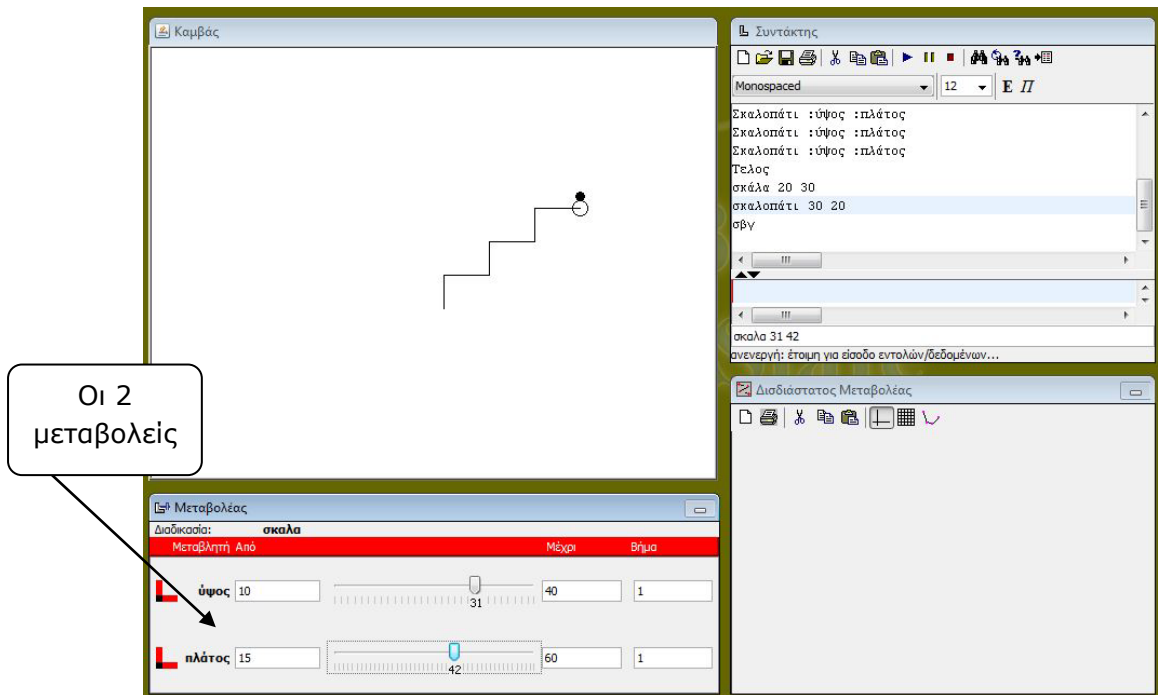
Καμβάς

Οι 2 μεταβολείς

Μεταβολέας

Διαδικασία: σκαλα

| Μεταβλητή | Από | | Μέχρι | Βήμα |
|---|---|---|---|---|
| ύψος | 10 | 31 | 40 | 1 |
| πλάτος | 15 | 42 | 60 | 1 |

Συντάκτης

Monospaced 12 E П

Σκαλοπάτι :ύψος :πλάτος
Σκαλοπάτι :ύψος :πλάτος
Σκαλοπάτι :ύψος :πλάτος
Τελος
σκάλα 20 30
σκαλοπάτι 30 20
σβγ

σκαλα 31 42
ανενεργή: έτοιμη για είσοδο εντολών/δεδομένων...

Δισδιάστατος Μεταβολέας